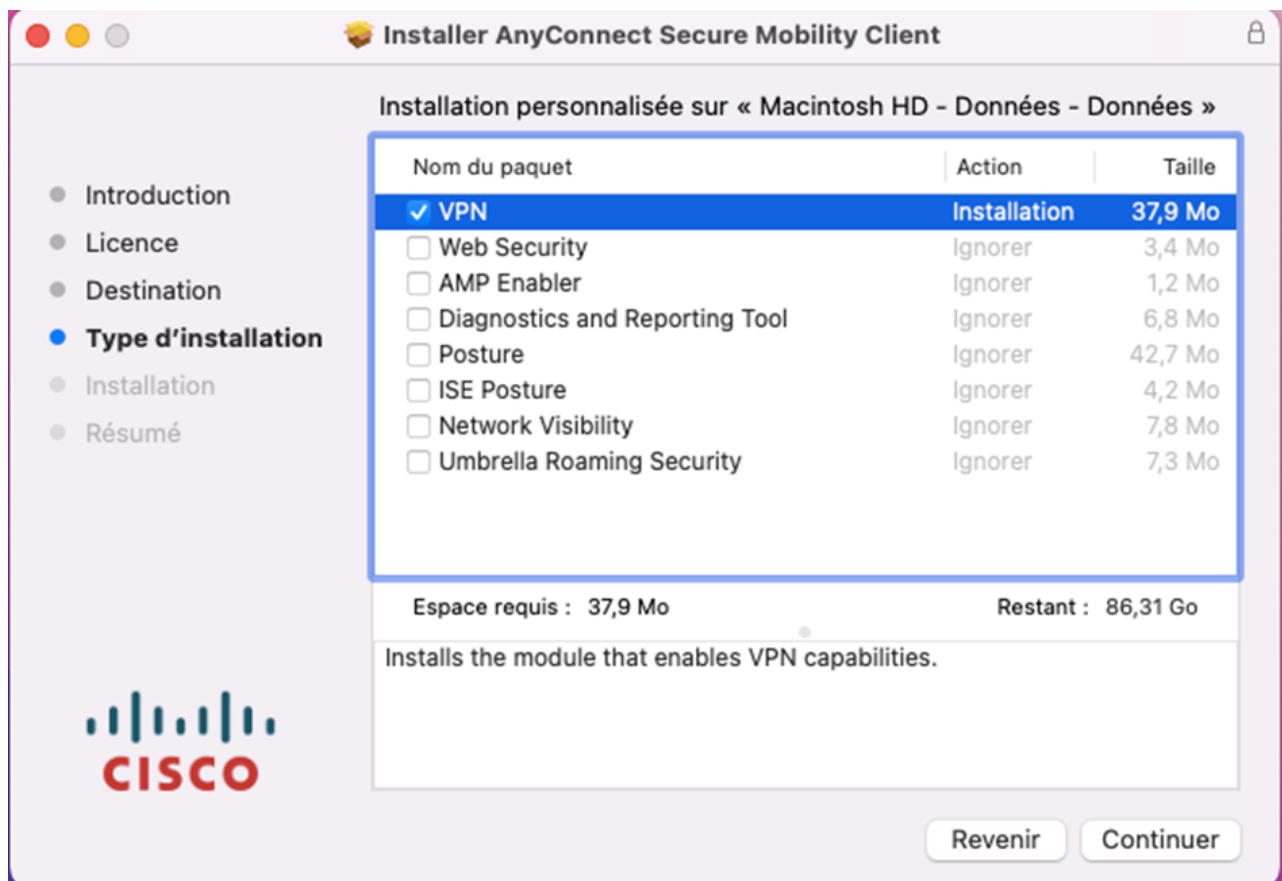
Installer AnyConnect Secure Mobility Client

Installation personnalisée sur « Macintosh HD - Données - Données »

Introduction
Licence
Destination
Type d'installation
Installation
Résumé

| Nom du paquet | Action | Taille |
|---|---|---|
| ✓ VPN | Installation | 37,9 Mo |
| Web Security | Ignorer | 3,4 Mo |
| AMP Enabler | Ignorer | 1,2 Mo |
| Diagnostics and Reporting Tool | Ignorer | 6,8 Mo |
| Posture | Ignorer | 42,7 Mo |
| ISE Posture | Ignorer | 4,2 Mo |
| Network Visibility | Ignorer | 7,8 Mo |
| Umbrella Roaming Security | Ignorer | 7,3 Mo |

Espace requis : 37,9 Mo

Restant : 86,31 Go

Installs the module that enables VPN capabilities.

CISCO

Revenir

Continuer